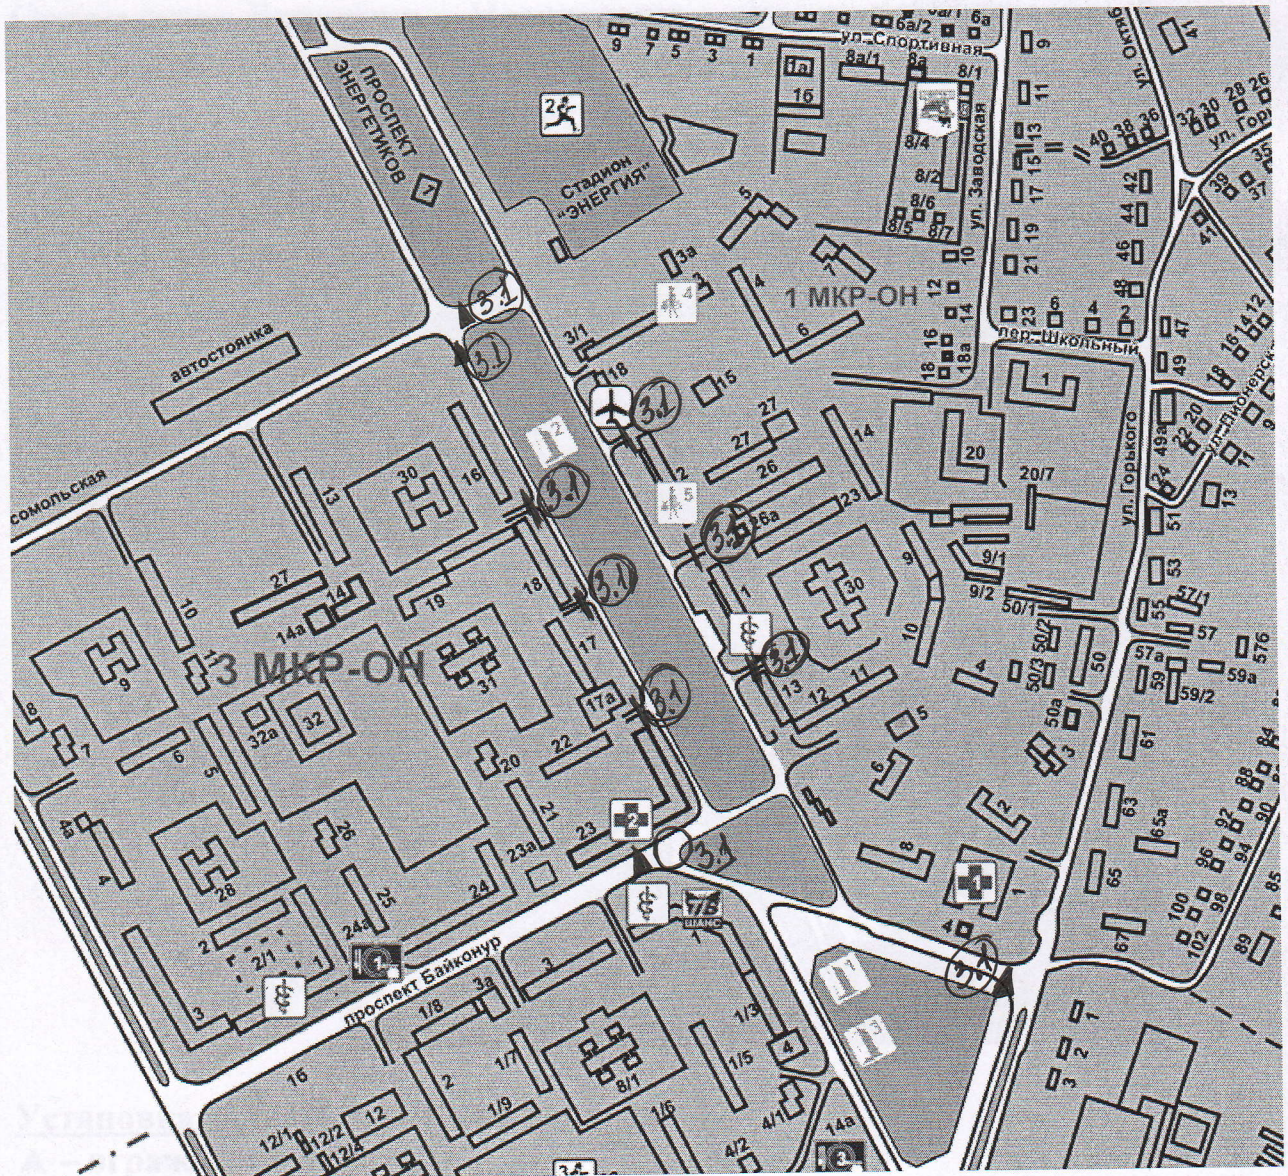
ПРОСПЕКТ ЭНЕРГЕТИКОВ
7
2
Стадион "ЭНЕРГИЯ"
9 7 5 3 1
6а/2 6а
ул. Спортивная
1а 1б
8а/1 8а 8/1
8/4 8/2 8/6 8/5 8/7
ул. Заводская
9 11 13 15 17 19 21
40 38 36
32 30 28 26
ул. Горь
42 44 46
39 37 41
5 7
3а 3
4
3/1
1 МКР-ОН
12 10 14
6
23 6 4 2
пер. Школьный
47 49
18 16 14 12
ул. Пионерская
автостоянка
3.1
3.1
18
15
27
18 16 18а 14
1
Сомольская
30
16
13
2
27
26
2
5
26а
23
14
20
20/7
ул. Горького
49а
22 20
9 11 13
3.1
3.1
3.1
3.1
3.1
3.1
27
14 14а
10
19
18
31
17
17а
9
3 МКР-ОН
8 7
32а 32
6
5
30
1
13 12 11
10
9
9/1 9/2
50/1
50/2 50/3
50
50а
3
51 53 57/1 55 57 57б 57а 59 59а 59/2 61
63 65а 65
4
6
5
22
20
21
23
23а
26
4а
4
28
25
24
24а
2
1
2/1
3
проспект Байконур
2
3.1
ТВ ШАНС
1
1
2
8
4
3.1
67
92 96 94 90 88 86 84
100 98 102
89
3
1/8 3а 1/7
8/1
1/3 1/5
1/6
1/9
4
4/1
4/2
14а
16
12
12/1 12/2 12/4
3
2 1
3
2
Установ
А – 1